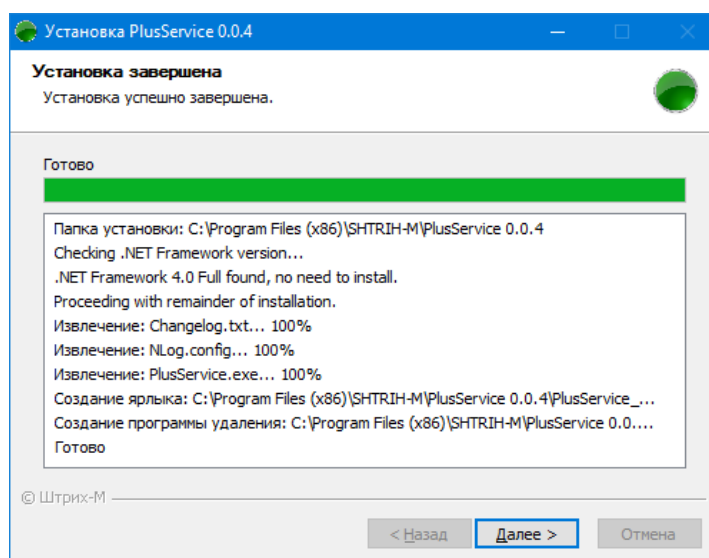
Установка PlusService 0.0.4

Установка завершена

Установка успешно завершена.

Готово

Папка установки: C:\Program Files (x86)\SHTRIH-M\PlusService 0.0.4
Checking .NET Framework version...
.NET Framework 4.0 Full found, no need to install.
Proceeding with remainder of installation.
Извлечение: Changelog.txt... 100%
Извлечение: NLog.config... 100%
Извлечение: PlusService.exe... 100%
Создание ярлыка: C:\Program Files (x86)\SHTRIH-M\PlusService 0.0.4\PlusService_...
Создание программы удаления: C:\Program Files (x86)\SHTRIH-M\PlusService 0.0....
Готово

© Штрих-М

< Назад | Далее > | Отмена